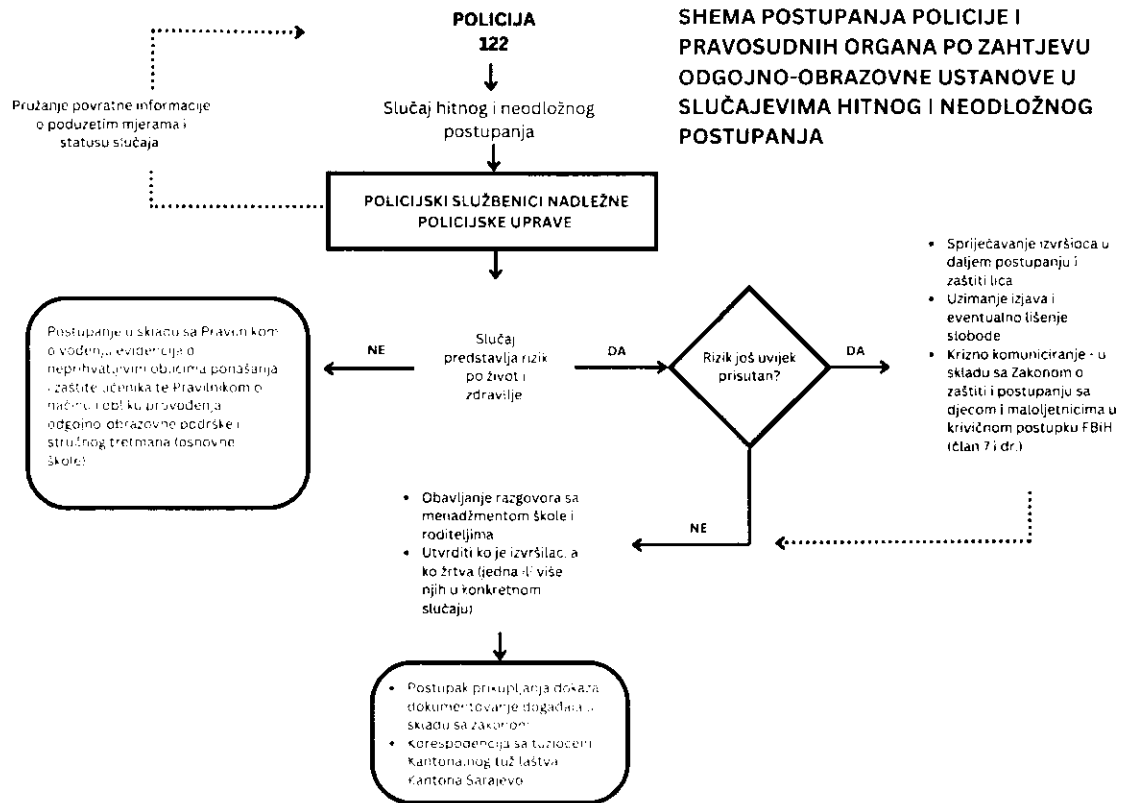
POLICIJA
122

SHEMA POSTUPANJA POLICIJE I PRAVOSUDNIH ORGANA PO ZAHTJEVU ODGOJNO-OBRAZOVNE USTANOVE U SLUČAJEVIMA HITNOG I NEODLOŽNOG POSTUPANJA

Pružanje povratne informacije o poduzetim mjerama i statusu slučaja

Slučaj hitnog i neodložnog postupanja

POLICIJSKI SLUŽBENICI NADLEŽNE POLICIJSKE UPRAVE

Postupanje u skladu sa Pravilnikom o vođenju evidencija o neprihvatljivim oblicima ponašanja i zaštite učenika te Pravilnikom o načinu i obliku provođenja odgojno-obrazovne podrške i stručnog tretmana (osnovne škole)

NE

Slučaj predstavlja rizik po život i zdravlje

DA

Rizik još uvijek prisutan?

DA

• Sprječavanje izvršioca u daljem postupanju i zaštiti lica
• Uzimanje izjava i eventualno lišenje slobode
• Krizno komuniciranje - u skladu sa Zakonom o zaštiti i postupanju sa djecom i maloljetnicima u krivičnom postupku FBiH (član 7 i dr.)

NE

• Obavljanje razgovora sa menadžmentom škole i roditeljima
• Utvrditi ko je izvršilac, a ko žrtva (jedna ili više njih u konkretnom slučaju)

• Postupak prikupljanja dokaza dokumentovanje događaja u skladu sa zakonom
• Korespodencija sa tužiocem Kantonalnog tužilaštva Kantona Sarajevo